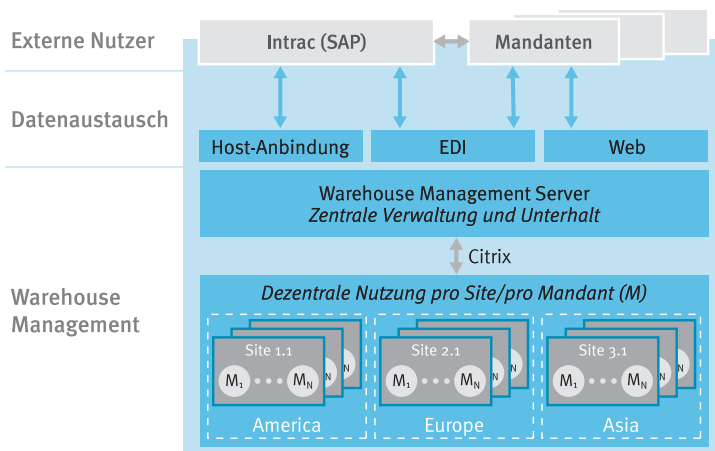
Externe Nutzer

Datenaustausch

Warehouse Management

Intrac (SAP)

Mandanten

Host-Anbindung

EDI

Web

Warehouse Management Server
*Zentrale Verwaltung und Unterhalt*

Citrix

*Dezentrale Nutzung pro Site/pro Mandant (M)*

Site 1.1
$M_1$ $M_N$ N N

America

Site 2.1
$M_1$ $M_N$ N N

Europe

Site 3.1
$M_1$ $M_N$ N N

Asia